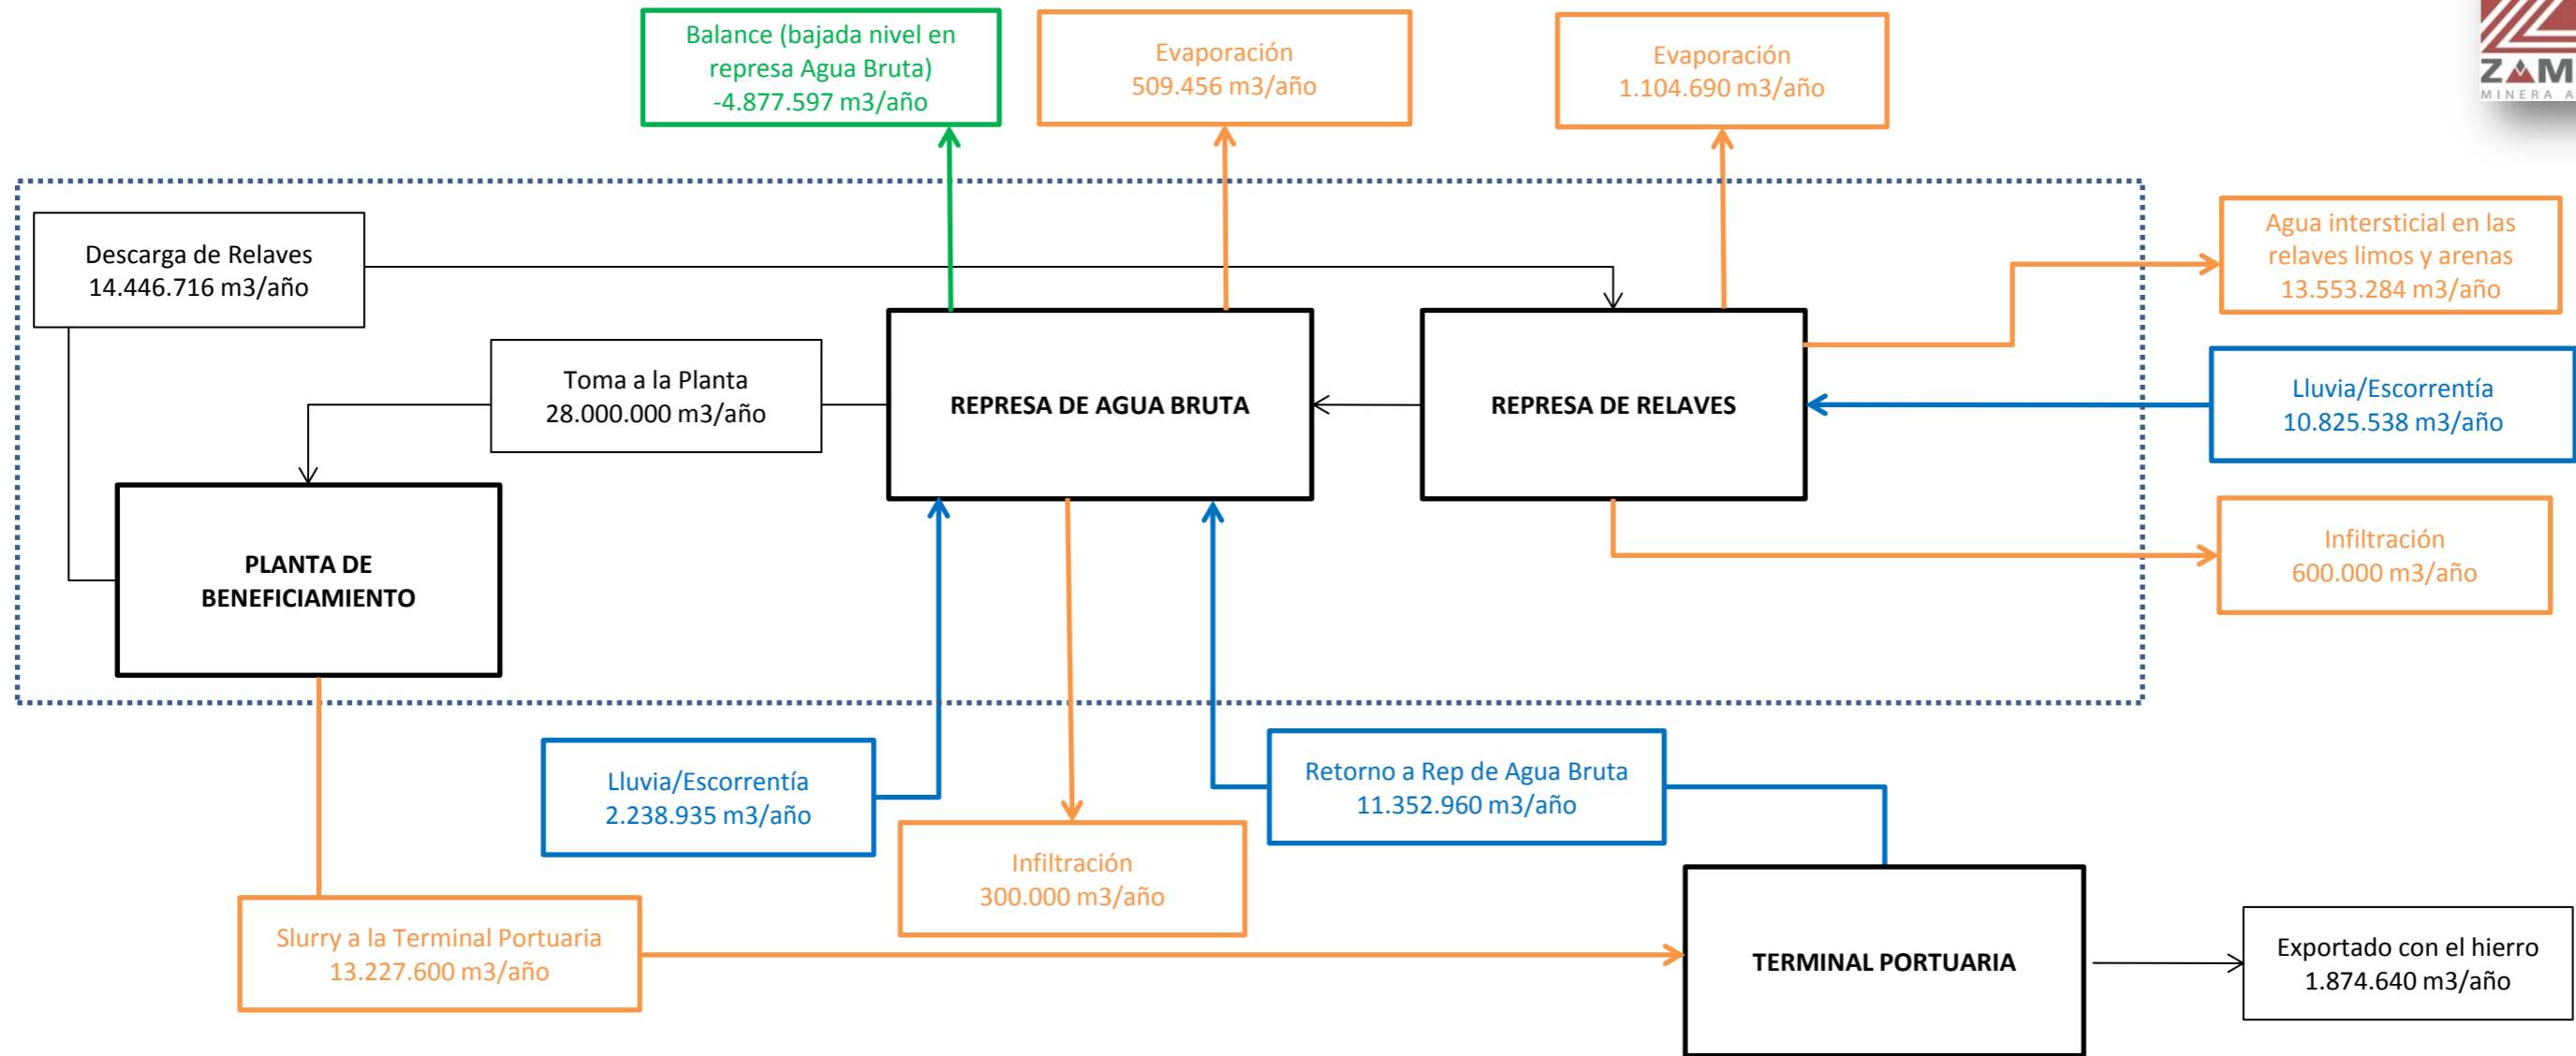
Balance (bajada nivel en represa Agua Bruta) -4.877.597 m3/año

Evaporación 509.456 m3/año

Evaporación 1.104.690 m3/año

ZAM
MINERA A

Descarga de Relaves 14.446.716 m3/año

Agua intersticial en las relaves limos y arenas 13.553.284 m3/año

Toma a la Planta 28.000.000 m3/año

REPRESA DE AGUA BRUTA

REPRESA DE RELAVES

Lluvia/Escorrentía 10.825.538 m3/año

Infiltración 600.000 m3/año

PLANTA DE BENEFICIAMIENTO

Lluvia/Escorrentía 2.238.935 m3/año

Retorno a Rep de Agua Bruta 11.352.960 m3/año

Infiltración 300.000 m3/año

Slurry a la Terminal Portuaria 13.227.600 m3/año

TERMINAL PORTUARIA

Exportado con el hierro 1.874.640 m3/año